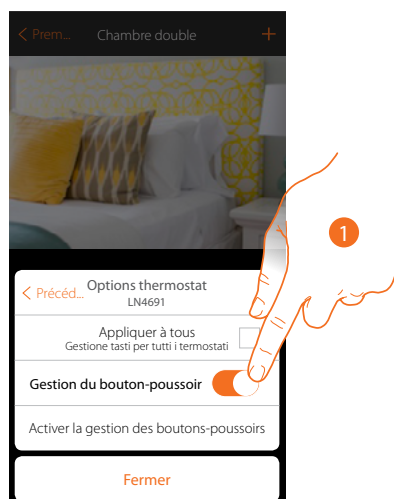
< Prem... Chambre double +

1

< Précéd... Options thermostat
LN4691

Appliquer à tous
Gestione tasti per tutti i termostati

Gestion du bouton-poussoir

Activer la gestion des boutons-poussoirs

Fermer